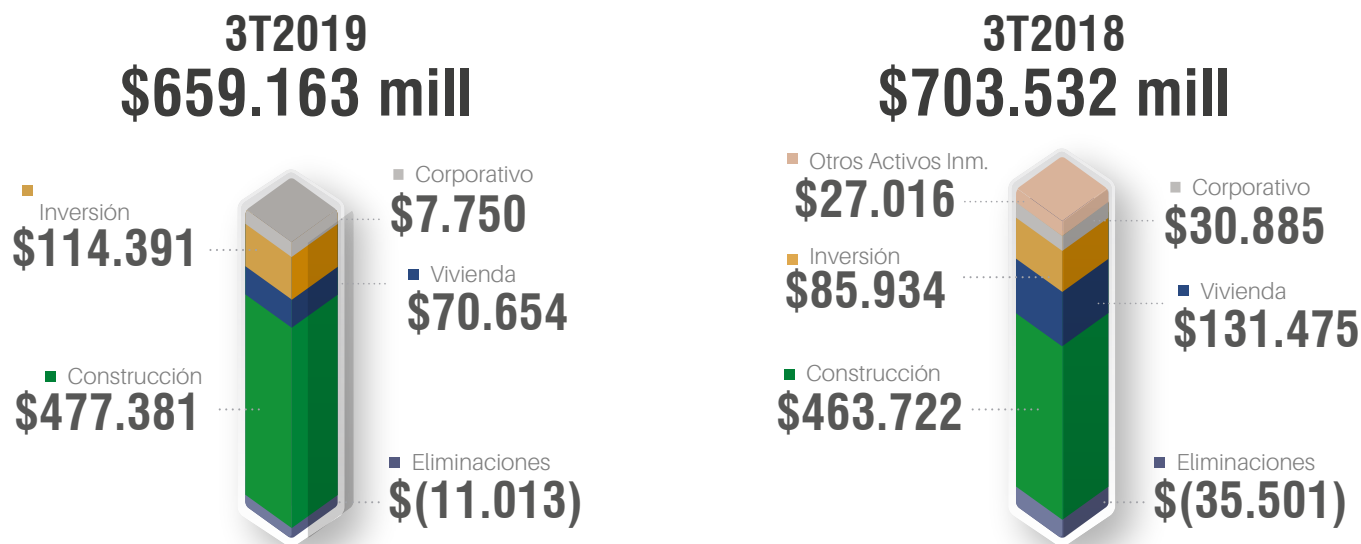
3T2019
$659.163 mill

Inversión
$114.391

Corporativo
$7.750

Vivienda
$70.654

Construcción
$477.381

Eliminaciones
$(11.013)

3T2018
$703.532 mill

Otros Activos Inm.
$27.016

Corporativo
$30.885

Inversión
$85.934

Vivienda
$131.475

Construcción
$463.722

Eliminaciones
$(35.501)